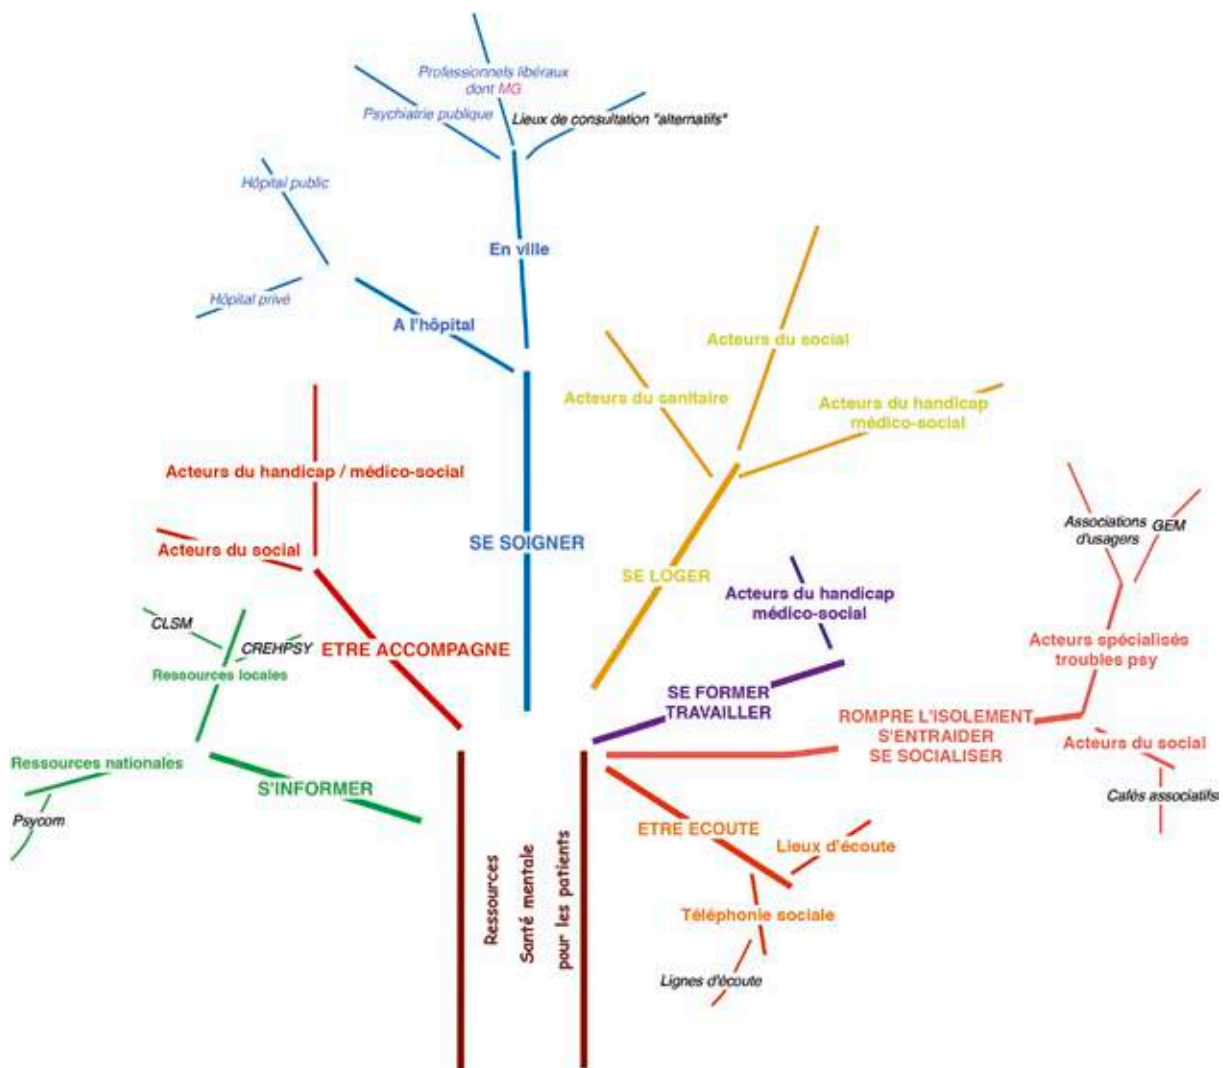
Professionnels libéraux dont MG

Psychiatrie publique

Lieux de consultation "alternatifs"

Hôpital public

En ville

Hôpital privé

A l'hôpital

Acteurs du social

Acteurs du sanitaire

Acteurs du handicap médico-social

Acteurs du handicap / médico-social

Acteurs du social

SE SOIGNER

SE LOGER

Associations d'usagers

GEM

Acteurs du handicap médico-social

CLSM

CREHPSY

ETRE ACCOMPAGNE

Ressources locales

Acteurs spécialisés troubles psy

SE FORMER TRAVAILLER

ROMPRE L'ISOLEMENT S'ENTRAIDER SE SOCIALISER

Acteurs du social

Ressources nationales

S'INFORMER

Cafés associatifs

Psycom

ETRE ECOUTE

Lieux d'écoute

Téléphonie sociale

Lignes d'écoute

Ressources Santé mentale pour les patients